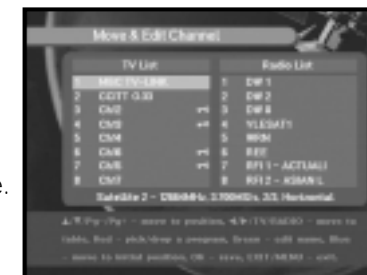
Move & Edit Channel

| TV List | | Radio List | |
|---|---|---|---|
| 1 | MBC TV-LINK | 1 | DW 1 |
| 2 | CCTT 0.33 | 2 | DW 2 |
| 3 | CV2 | 3 | DW 8 |
| 4 | CV3 | 4 | YLESAT1 |
| 5 | CV4 | 5 | WRN |
| 6 | CV6 | 6 | RFE |
| 7 | CV8 | 7 | RFI 1 - ACTUALI |
| 8 | CV7 | 8 | RFI 2 - AFRIQUE |

Satellite 2 - 11884MHz, 27500KS/s, 2/3, Horizontal.

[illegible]

e.